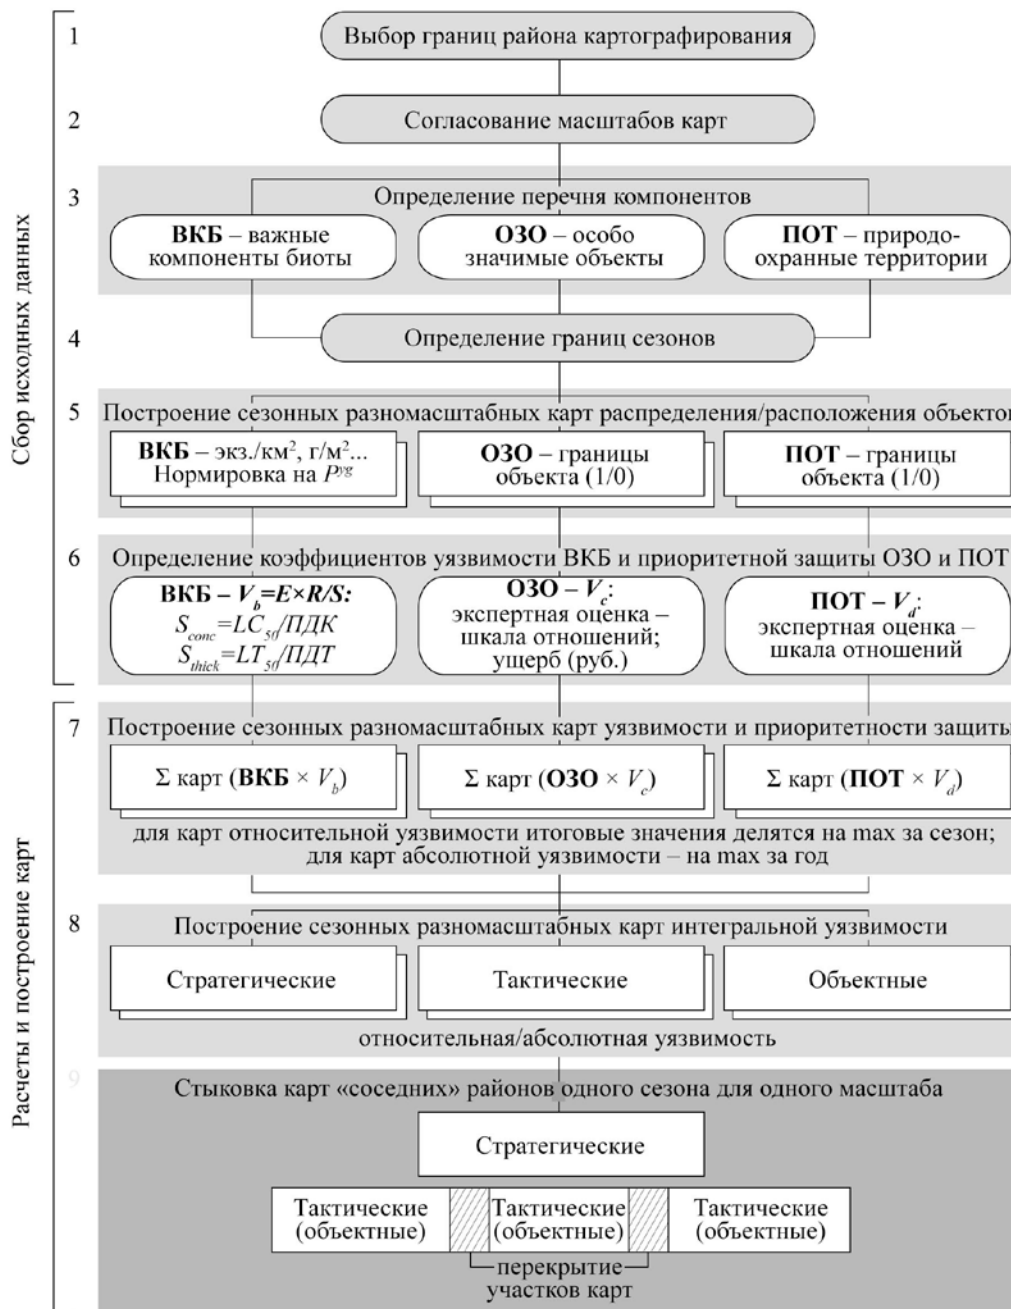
Сбор исходных данных

1 Выбор границ района картографирования

2 Согласование масштабов карт

3 Определение перечня компонентов

ВКБ – важные компоненты биоты

ОЗО – особо значимые объекты

ПОТ – природоохранные территории

4 Определение границ сезонов

5 Построение сезонных разномасштабных карт распределения/расположения объектов

ВКБ – экз./км$^2$, г/м$^2$... Нормировка на $P^{yg}$

ОЗО – границы объекта (1/0)

ПОТ – границы объекта (1/0)

6 Определение коэффициентов уязвимости ВКБ и приоритетной защиты ОЗО и ПОТ

ВКБ – $V_b$=$E$×$R$/$S$: $S_{conc}$=$LC_{50}$/ПДК $S_{thick}$=$LT_{50}$/ПДТ

ОЗО – $V_c$: экспертная оценка – шкала отношений; ущерб (руб.)

ПОТ – $V_d$: экспертная оценка – шкала отношений

Расчеты и построение карт

7 Построение сезонных разномасштабных карт уязвимости и приоритетности защиты

Σ карт (ВКБ × $V_b$)

Σ карт (ОЗО × $V_c$)

Σ карт (ПОТ × $V_d$)

для карт относительной уязвимости итоговые значения делятся на max за сезон; для карт абсолютной уязвимости – на max за год

8 Построение сезонных разномасштабных карт интегральной уязвимости

Стратегические

Тактические

Объектные

относительная/абсолютная уязвимость

9 Стыковка карт «соседних» районов одного сезона для одного масштаба

Стратегические

Тактические (объектные)

Тактические (объектные)

Тактические (объектные)

перекрытие участков карт